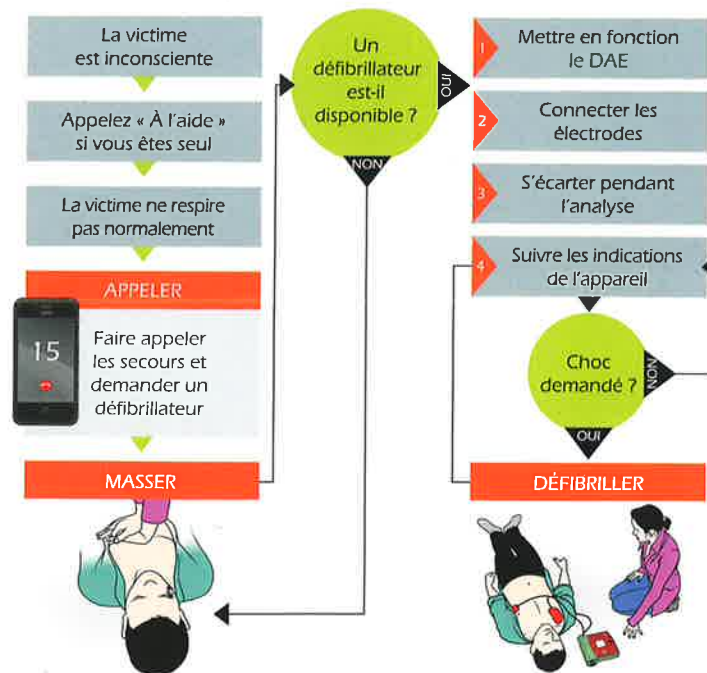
La victime est inconsciente

Appelez « À l'aide » si vous êtes seul

La victime ne respire pas normalement

APPELER

15

Faire appeler les secours et demander un défibrillateur

MASSER

Un défibrillateur est-il disponible ?

OUI

NON

1 Mettre en fonction le DAE

2 Connecter les électrodes

3 S'écarter pendant l'analyse

4 Suivre les indications de l'appareil

Choc demandé ?

NON

OUI

DÉFIBRILLER